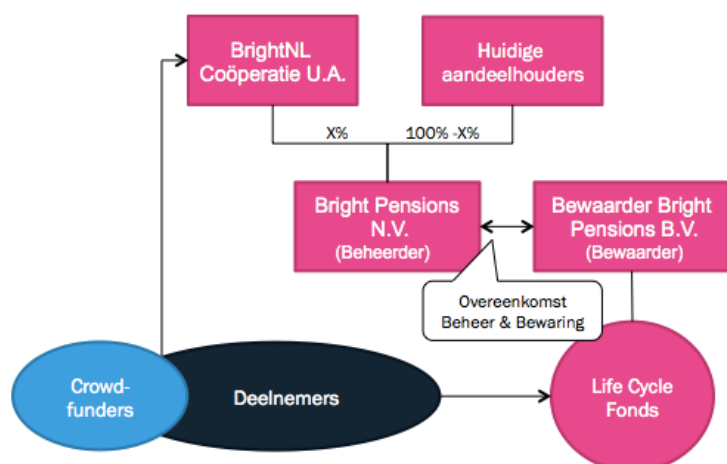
BrightNL Coöperatie U.A.

Huidige aandeelhouders

X%

100% -X%

Bright Pensions N.V.
(Beheerder)

Bewaarder Bright Pensions B.V.
(Bewaarder)

Overeenkomst Beheer & Bewaring

Crowd-funders

Deelnemers

Life Cycle Fonds